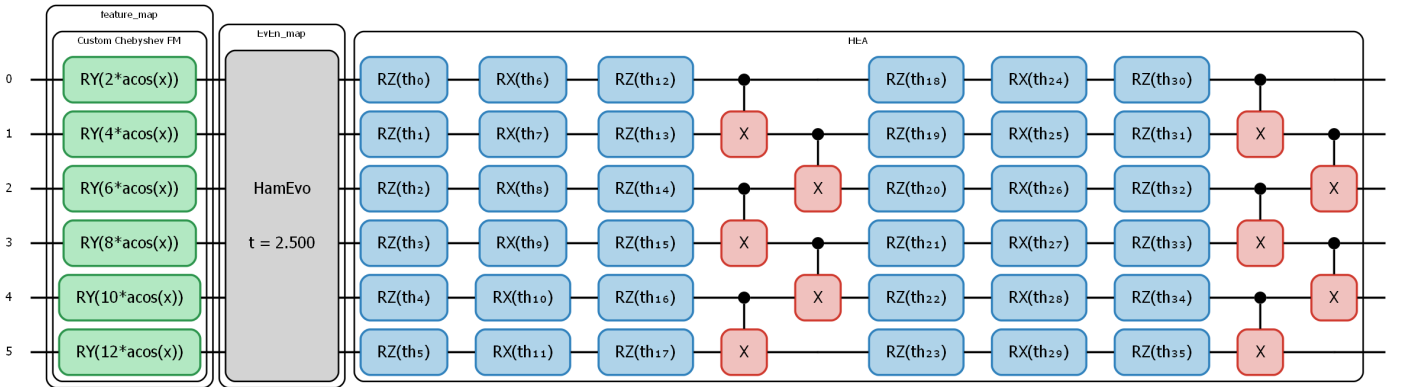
feature_map

Custom Chebyshev FM

EvEn_map

HEA

0
1
2
3
4
5

RY(2*acos(x))
RY(4*acos(x))
RY(6*acos(x))
RY(8*acos(x))
RY(10*acos(x))
RY(12*acos(x))

HamEvo

t = 2.500

RZ(th₀) RX(th₆) RZ(th₁₂) RZ(th₁₈) RX(th₂₄) RZ(th₃₀)
RZ(th₁) RX(th₇) RZ(th₁₃) X RZ(th₁₉) RX(th₂₅) RZ(th₃₁) X
RZ(th₂) RX(th₈) RZ(th₁₄) X RZ(th₂₀) RX(th₂₆) RZ(th₃₂) X
RZ(th₃) RX(th₉) RZ(th₁₅) X RZ(th₂₁) RX(th₂₇) RZ(th₃₃) X
RZ(th₄) RX(th₁₀) RZ(th₁₆) X RZ(th₂₂) RX(th₂₈) RZ(th₃₄) X
RZ(th₅) RX(th₁₁) RZ(th₁₇) X RZ(th₂₃) RX(th₂₉) RZ(th₃₅) X